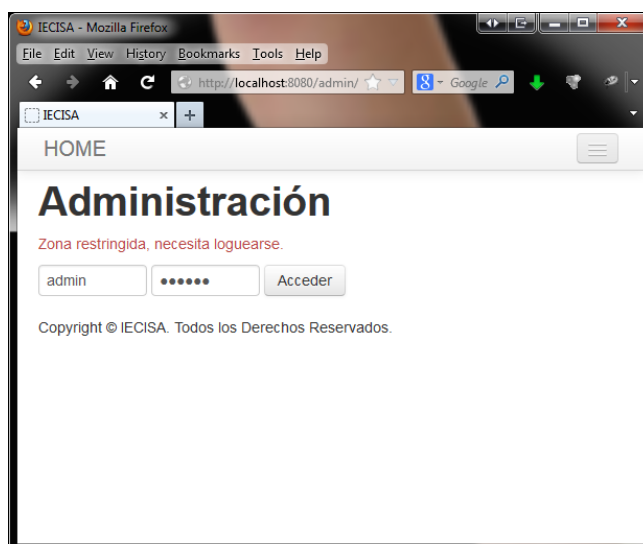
IECISA - Mozilla Firefox

File Edit View History Bookmarks Tools Help

http://localhost:8080/admin/

Google

IECISA ×

+

HOME

Administración

Zona restringida, necesita loguearse.

admin

••••••

Acceder

Copyright © IECISA. Todos los Derechos Reservados.